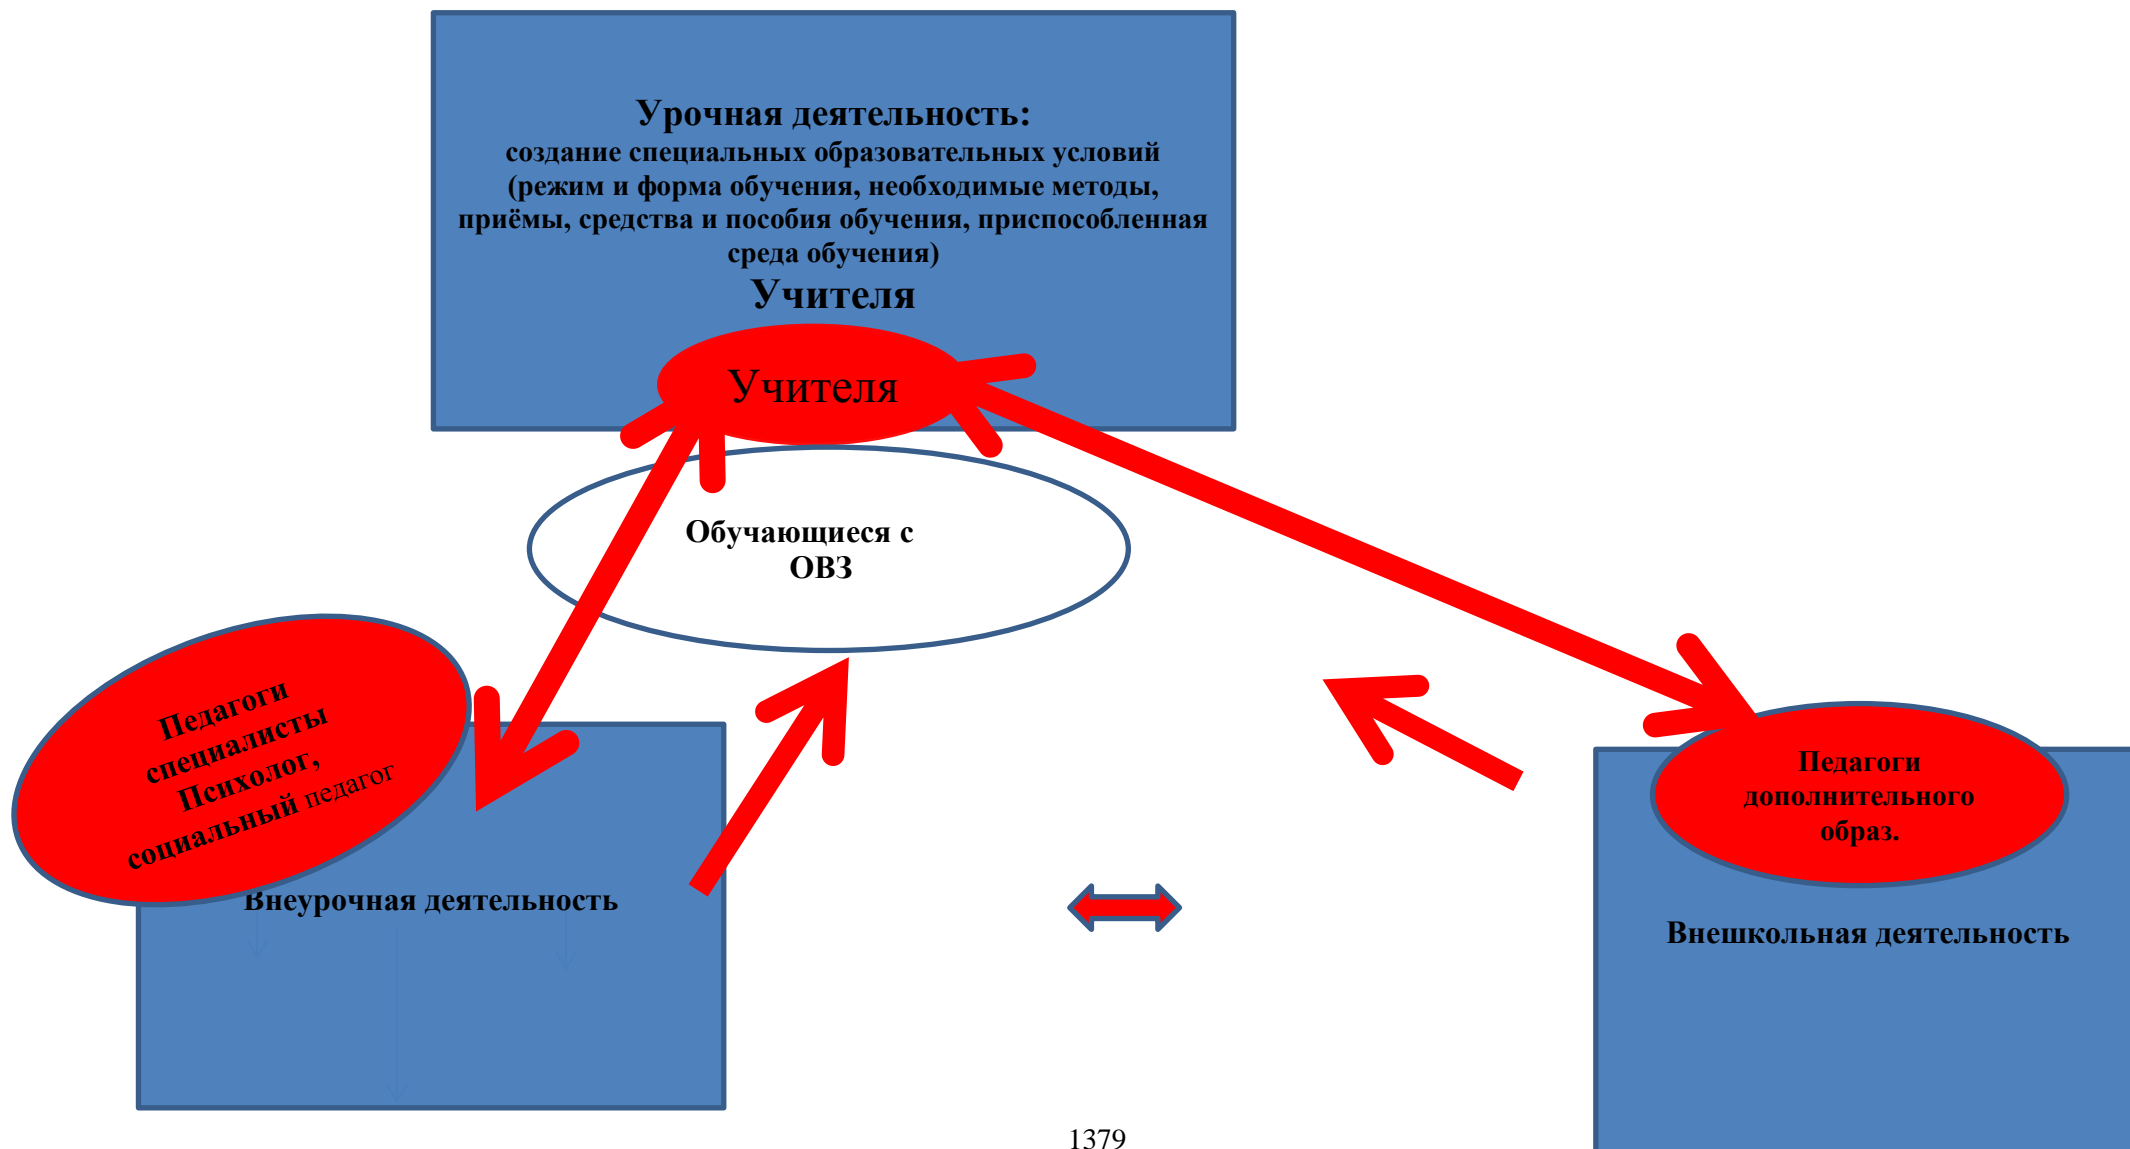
Урочная деятельность:
создание специальных образовательных условий (режим и форма обучения, необходимые методы, приёмы, средства и пособия обучения, приспособленная среда обучения)
Учителя

Учителя

Обучающиеся с ОВЗ

Педагоги специалисты Психолог, социальный педагог

Внеурочная деятельность

Педагоги дополнительного образ.

Внешкольная деятельность

1379